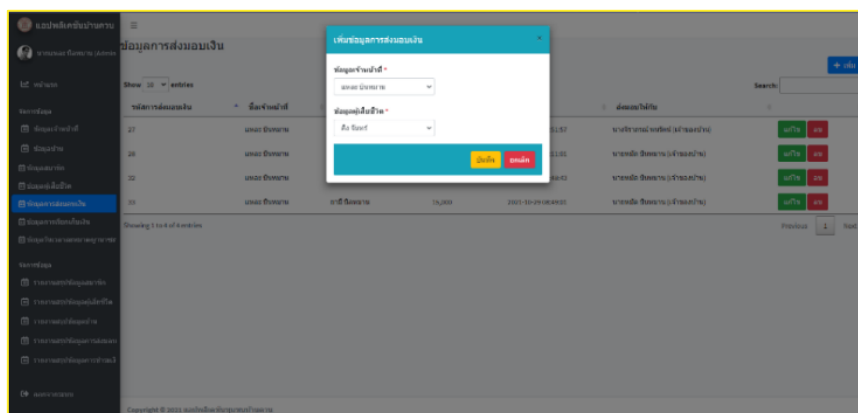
แอปพลิเคชันบ้านตาบ
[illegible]
หน้าแรก
จัดการข้อมูล
ข้อมูลเจ้าหน้าที่
ข้อมูลร้าน
ข้อมูลสมาชิก
ข้อมูลผู้เสียชีวิต
ข้อมูลการส่งมอบเงิน
ข้อมูลการรับเงิน
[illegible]
รายงานข้อมูล
รายงานสรุปข้อมูลสมาชิก
รายงานสรุปข้อมูลผู้เสียชีวิต
รายงานสรุปข้อมูลร้าน
รายงานสรุปข้อมูลการส่งมอบ
รายงานสรุปข้อมูลการรับเงิน
ออกจากระบบ

ข้อมูลการส่งมอบเงิน
+ เพิ่ม
Show 10 entries
Search:

| รหัสการส่งมอบเงิน | ชื่อเจ้าหน้าที่ | | | ส่งมอบให้กับ | |
|---|---|---|---|---|---|
| 27 | แดง ปินหมาย | | 5:57 | นางจิราภรณ์ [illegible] | แก้ไข ลบ |
| 28 | แดง ปินหมาย | | 1:05 | นางหนึ่ง ปินหมาย (เจ้าของร้าน) | แก้ไข ลบ |
| 32 | แดง ปินหมาย | | 4:42 | นางหนึ่ง ปินหมาย (เจ้าของร้าน) | แก้ไข ลบ |
| 33 | แดง ปินหมาย | มานี ปินหมาย | 2021-10-29 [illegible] | นางหนึ่ง ปินหมาย (เจ้าของร้าน) | แก้ไข ลบ |

Showing 1 to 4 of 4 entries
Previous 1 Next

Copyright © 2021 แอปพลิเคชันบ้านตาบ

เพิ่มข้อมูลการส่งมอบเงิน
×
ข้อมูลเจ้าหน้าที่ *
แดง ปินหมาย
ข้อมูลผู้เสียชีวิต *
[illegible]
บันทึก ยกเลิก